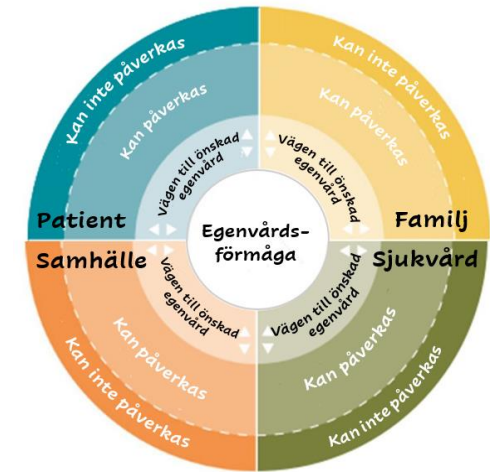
Kan inte påverkas
Kan påverkas
Vägen till önskad egenvård
Patient

Kan inte påverkas
Kan påverkas
Vägen till önskad egenvård
Familj

Egenvårdsförmåga

Samhälle
Vägen till önskad egenvård
Kan påverkas
Kan inte påverkas

Sjukvård
Vägen till önskad egenvård
Kan påverkas
Kan inte påverkas